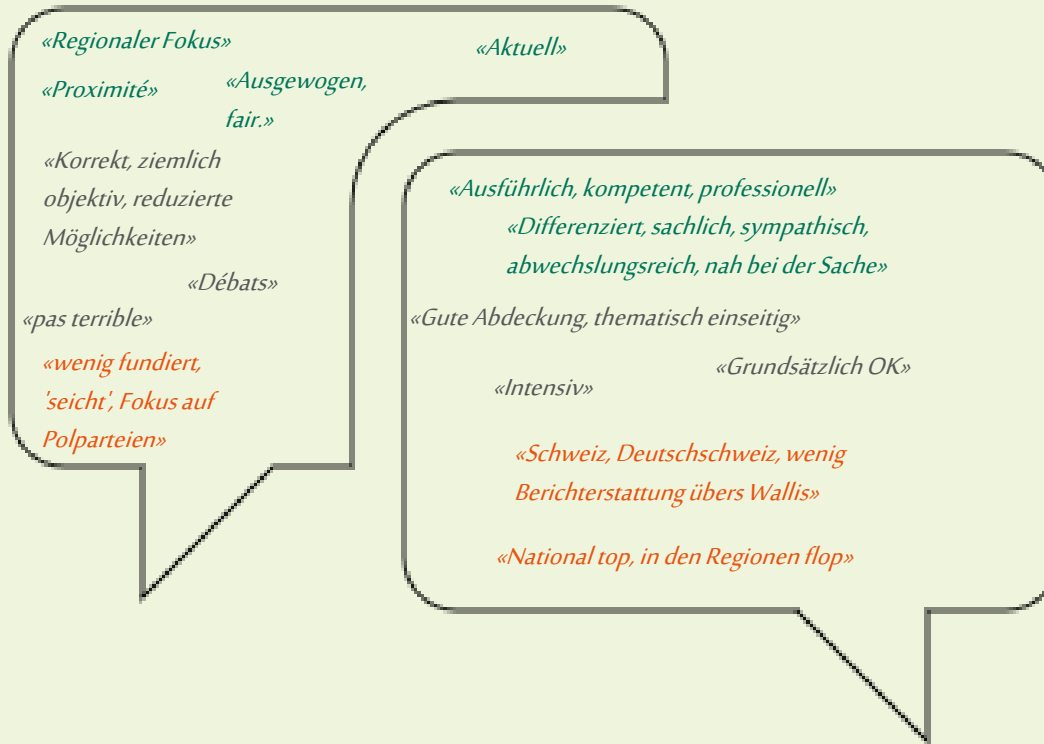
«Regionaler Fokus»

«Aktuell»

«Proximité»

«Ausgewogen, fair.»

«Korrekt, ziemlich objektiv, reduzierte Möglichkeiten»

«Débats»

«pas terrible»

«wenig fundiert, 'seicht', Fokus auf Polparteien»

«Ausführlich, kompetent, professionell»

«Differenziert, sachlich, sympathisch, abwechslungsreich, nah bei der Sache»

«Gute Abdeckung, thematisch einseitig»

«Grundsätzlich OK»

«Intensiv»

«Schweiz, Deutschschweiz, wenig Berichterstattung übers Wallis»

«National top, in den Regionen flop»